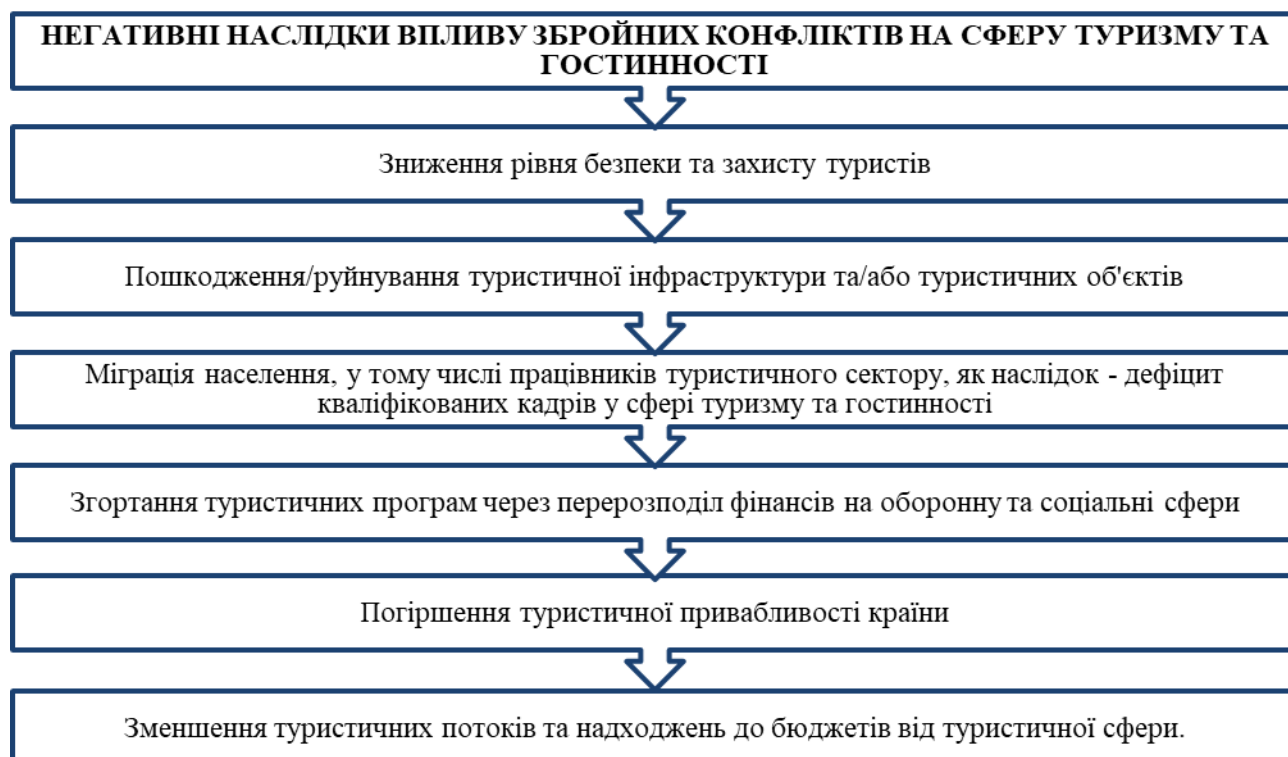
НЕГАТИВНІ НАСЛІДКИ ВПЛИВУ ЗБРОЙНИХ КОНФЛІКТІВ НА СФЕРУ ТУРИЗМУ ТА ГОСТИННОСТІ

Зниження рівня безпеки та захисту туристів

Пошкодження/руйнування туристичної інфраструктури та/або туристичних об'єктів

Міграція населення, у тому числі працівників туристичного сектору, як наслідок - дефіцит кваліфікованих кадрів у сфері туризму та гостинності

Згортання туристичних програм через перерозподіл фінансів на оборонну та соціальні сфери

Погіршення туристичної привабливості країни

Зменшення туристичних потоків та надходжень до бюджетів від туристичної сфери.